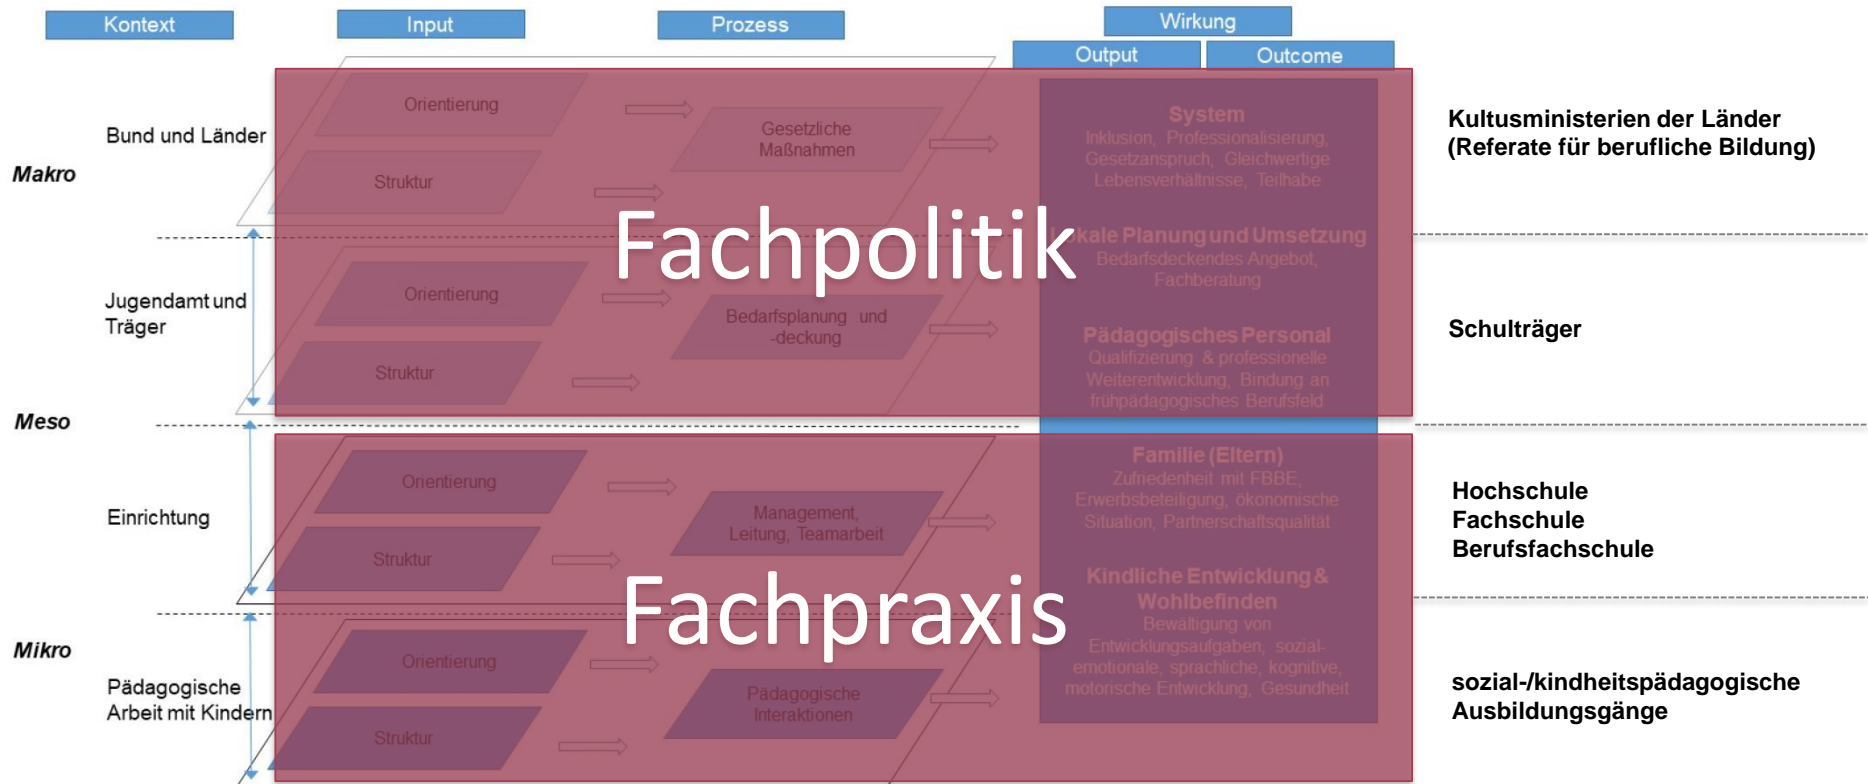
Kontext

Input

Prozess

Wirkung

Output

Outcome

Makro

Bund und Länder

Orientierung

Struktur

Gesetzliche Maßnahmen

System
Inklusion, Professionalisierung, Gesetzanspruch, Gleichwertige Lebensverhältnisse, Teilhabe

Fachpolitik

Jugendamt und Träger

Orientierung

Struktur

Bedarfsplanung und -deckung

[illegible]kale Planung und Umsetzung
Bedarfsdeckendes Angebot, Fachberatung

Pädagogisches Personal
Qualifizierung & professionelle Weiterentwicklung, Bindung an frühpädagogisches Berufsfeld

Meso

Einrichtung

Orientierung

Struktur

Management, Leitung, Teamarbeit

Familie (Eltern)
Zufriedenheit mit FBBE, Erwerbsbeteiligung, ökonomische Situation, Partnerschaftsqualität

Fachpraxis

Mikro

Pädagogische Arbeit mit Kindern

Orientierung

Struktur

Pädagogische Interaktionen

Kindliche Entwicklung & Wohlbefinden
Bewältigung von Entwicklungsaufgaben, sozial-emotionale, sprachliche, kognitive, motorische Entwicklung, Gesundheit

Kultusministerien der Länder
(Referate für berufliche Bildung)

Schulträger

Hochschule
Fachschule
Berufsfachschule

sozial-/kindheitspädagogische Ausbildungsgänge